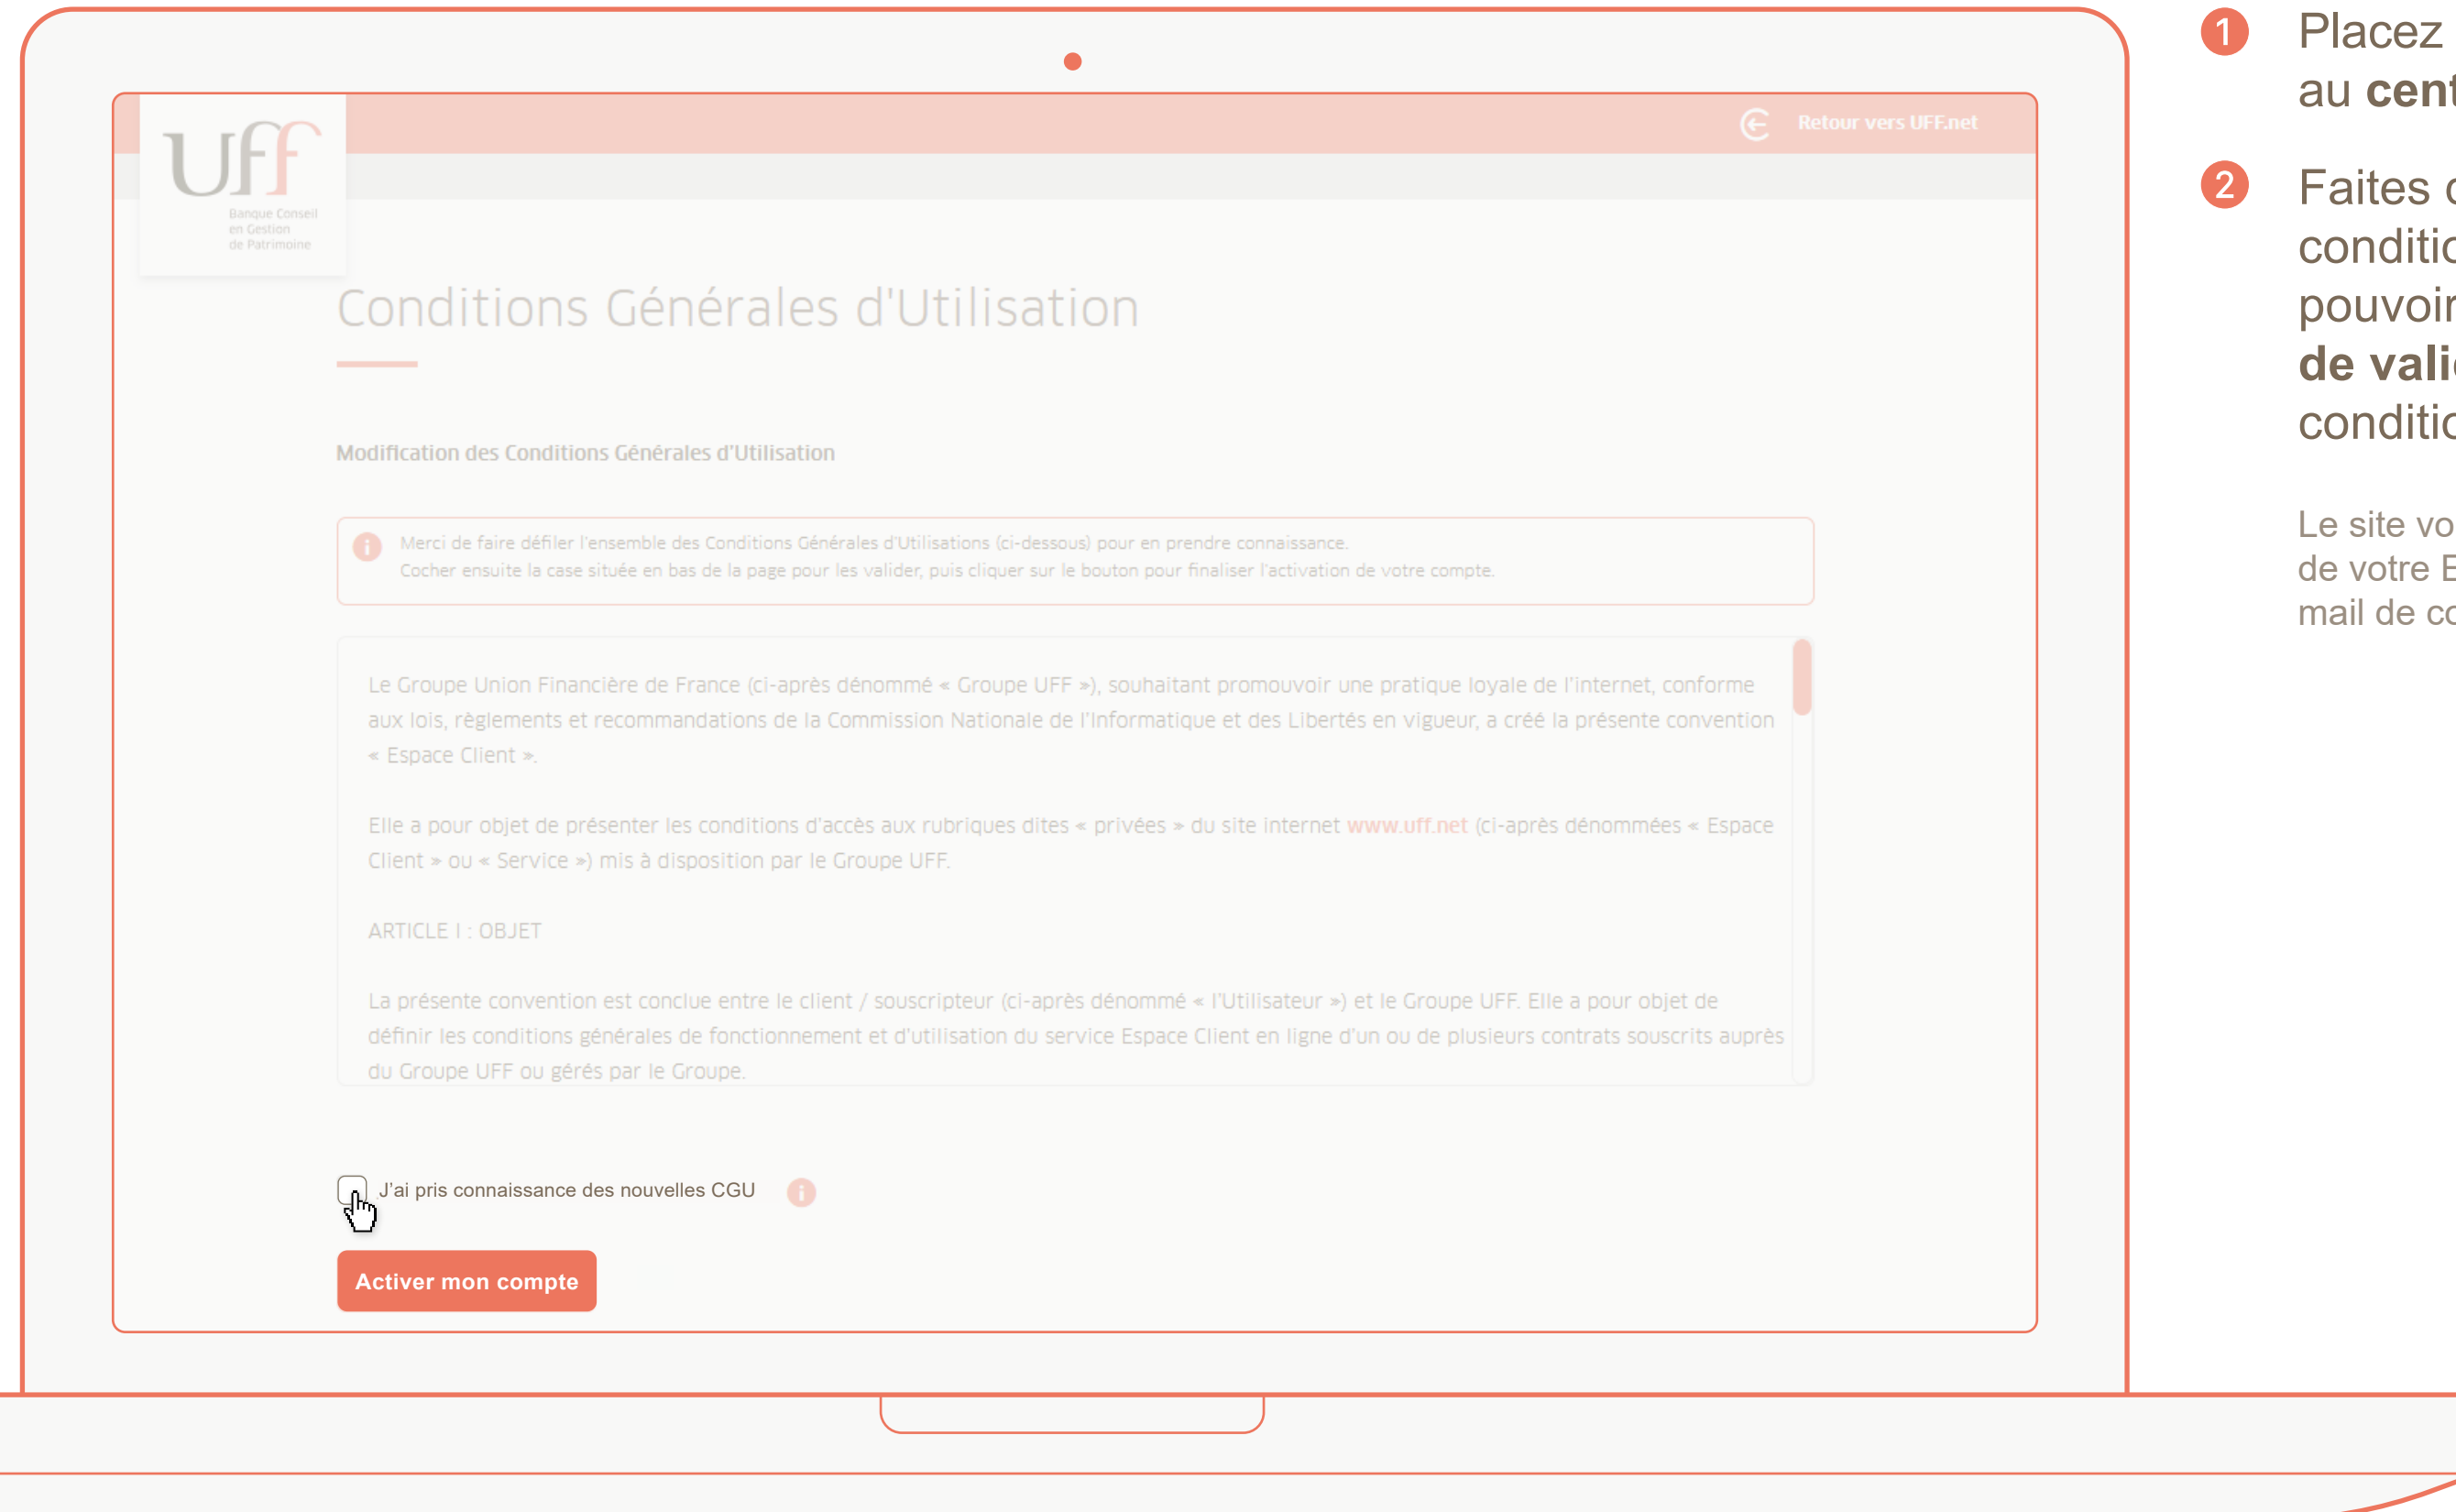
UFF
Banque Conseil en Gestion de Patrimoine

Retour vers UFF.net

Conditions Générales d'Utilisation

Modification des Conditions Générales d'Utilisation

Merci de faire défiler l'ensemble des Conditions Générales d'Utilisations (ci-dessous) pour en prendre connaissance.
Cocher ensuite la case située en bas de la page pour les valider, puis cliquer sur le bouton pour finaliser l'activation de votre compte.

Le Groupe Union Financière de France (ci-après dénommé « Groupe UFF »), souhaitant promouvoir une pratique loyale de l'internet, conforme aux lois, règlements et recommandations de la Commission Nationale de l'Informatique et des Libertés en vigueur, a créé la présente convention « Espace Client ».

Elle a pour objet de présenter les conditions d'accès aux rubriques dites « privées » du site internet www.uff.net (ci-après dénommées « Espace Client » ou « Service ») mis à disposition par le Groupe UFF.

ARTICLE I : OBJET

La présente convention est conclue entre le client / souscripteur (ci-après dénommé « l'Utilisateur ») et le Groupe UFF. Elle a pour objet de définir les conditions générales de fonctionnement et d'utilisation du service Espace Client en ligne d'un ou de plusieurs contrats souscrits auprès du Groupe UFF ou gérés par le Groupe.

J'ai pris connaissance des nouvelles CGU

Activer mon compte

1 Placez
au cent

2 Faites
conditic
pouvoir
de vali
conditic

Le site vo
de votre E
mail de co